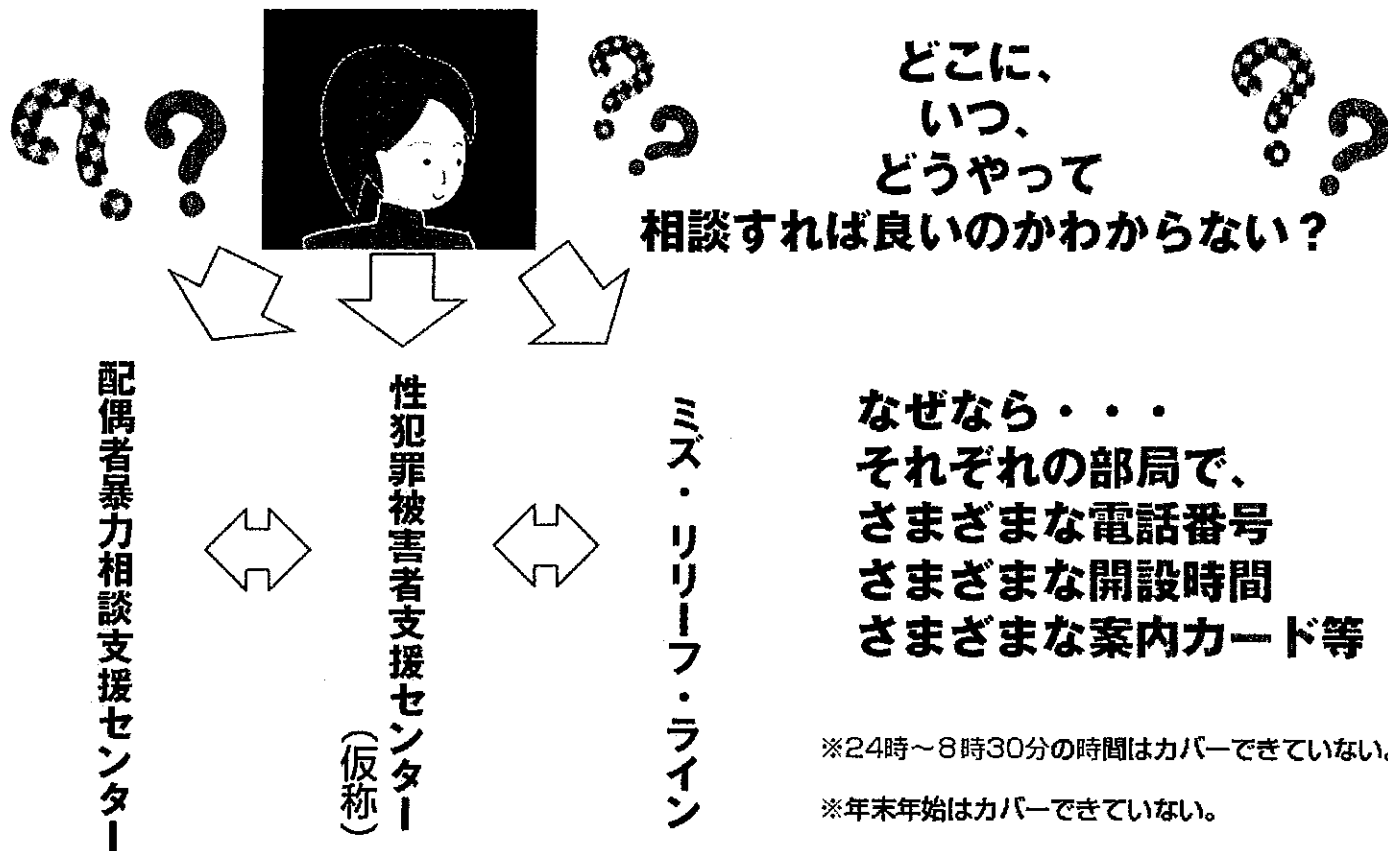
どこに、
いつ、
どうやって
相談すれば良いのかわからない？

配偶者暴力相談支援センター

性犯罪被害者支援センター（仮称）

ミズ・リリーフ・ライン

なぜなら・・・
それぞれの部局で、
さまざまな電話番号
さまざまな開設時間
さまざまな案内カード等

※24時～8時30分の時間はカバーできていない。

※年末年始はカバーできていない。